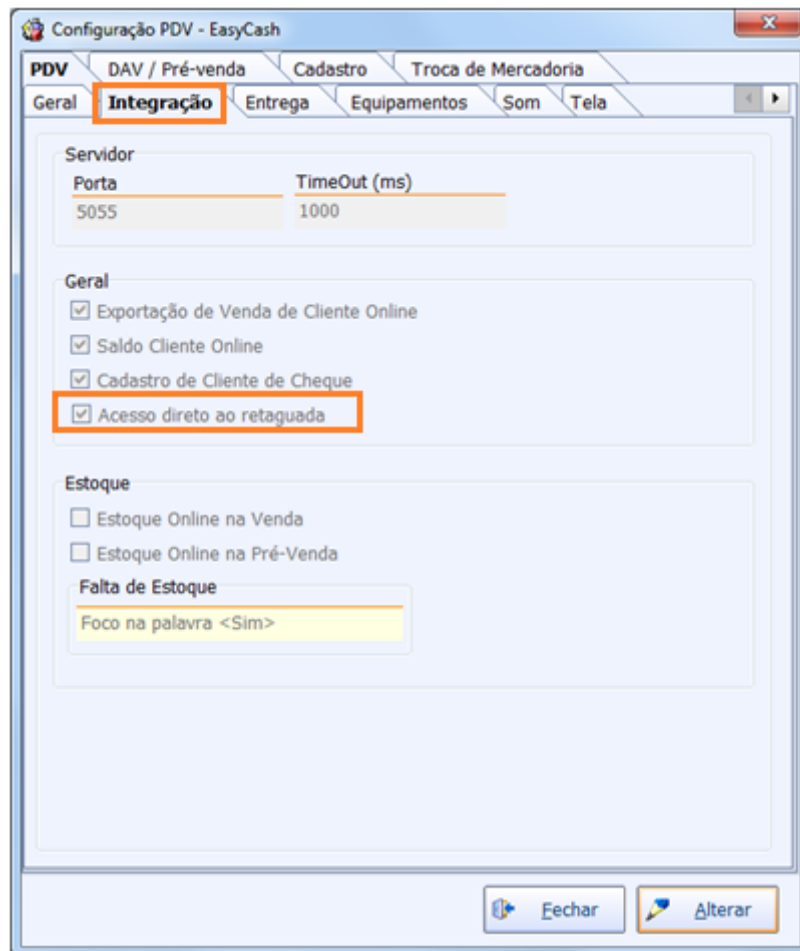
Configuração PDV - EasyCash

PDV
DAV / Pré-venda
Cadastro
Troca de Mercadoria

Geral
Integração
Entrega
Equipamentos
Som
Tela

Servidor
Porta
5055
TimeOut (ms)
1000

Geral
☑ Exportação de Venda de Cliente Online
☑ Saldo Cliente Online
☑ Cadastro de Cliente de Cheque
☑ Acesso direto ao retaguada

Estoque
☐ Estoque Online na Venda
☐ Estoque Online na Pré-Venda
Falta de Estoque
Foco na palavra <Sim>

Fechar
Alterar